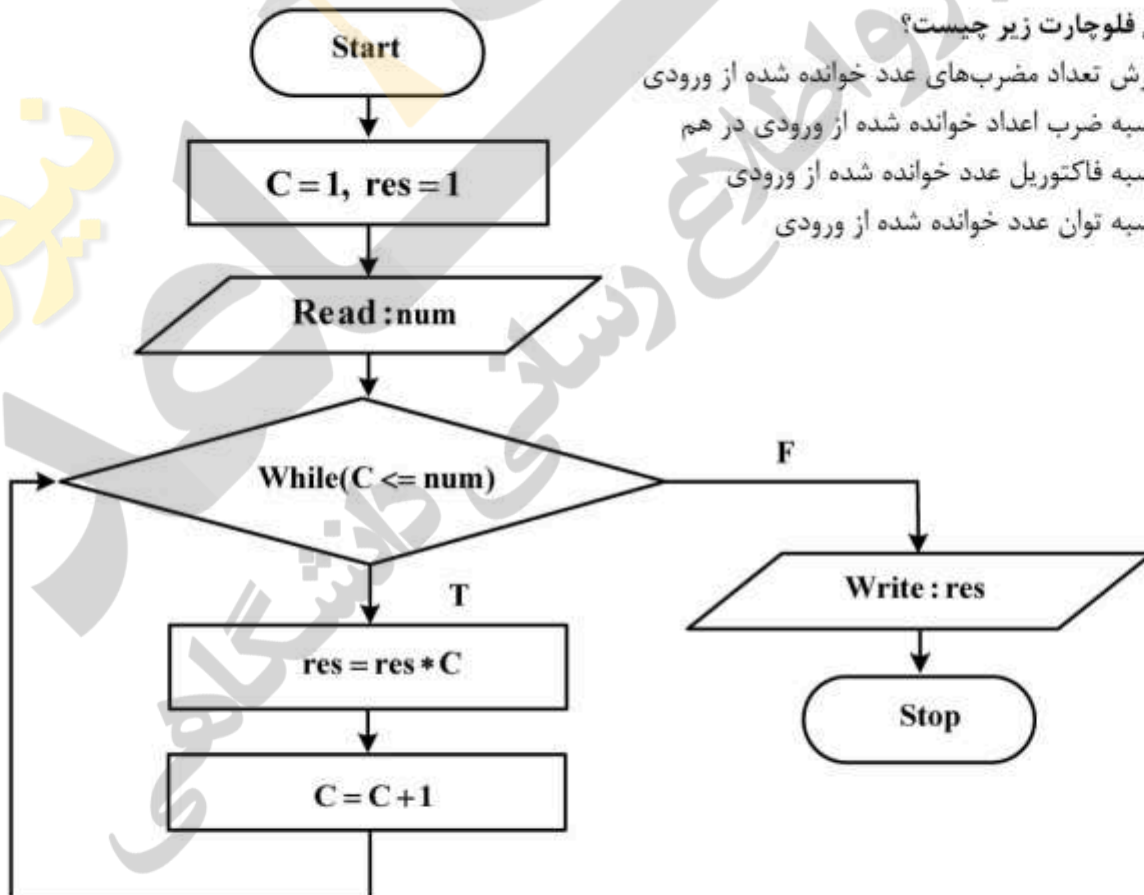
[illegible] فلوچارت زیر چیست؟

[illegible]رش تعداد مضرب‌های عدد خوانده شده از ورودی

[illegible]سبه ضرب اعداد خوانده شده از ورودی در هم

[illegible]سبه فاکتوریل عدد خوانده شده از ورودی

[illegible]سبه توان عدد خوانده شده از ورودی

Start

$C = 1, res = 1$

Read : num

While($C <= num$)

T

$res = res * C$

$C = C + 1$

F

Write : res

Stop